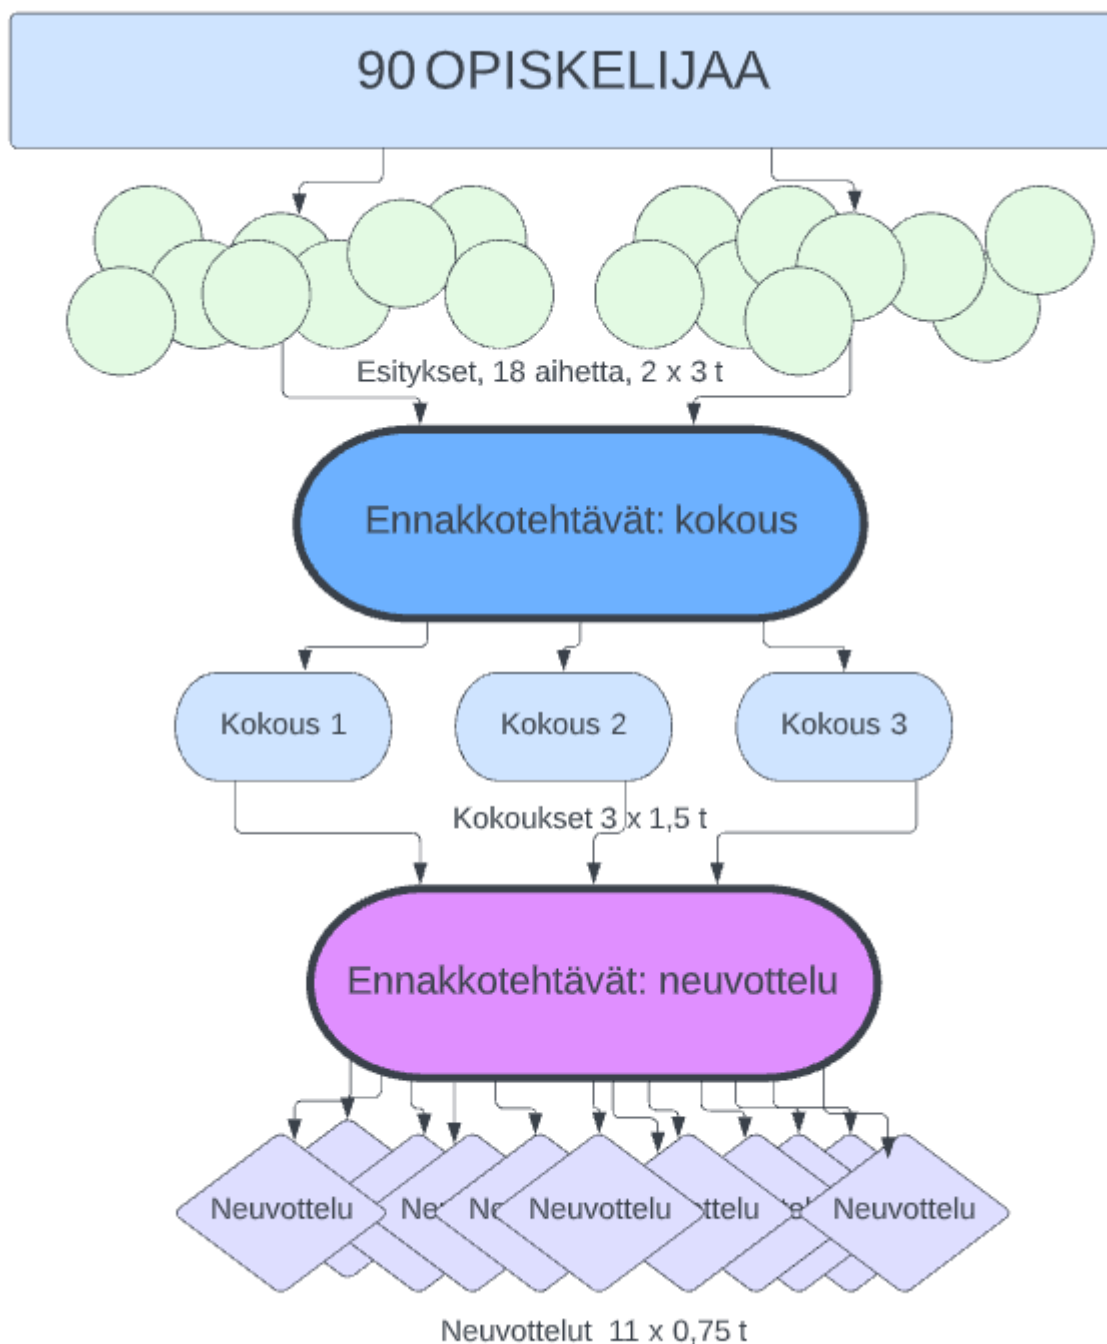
90 OPISKELIJAA

Esitykset, 18 aihetta, 2 x 3 t

Ennakkotehtävät: kokous

Kokous 1

Kokous 2

Kokous 3

Kokoukset 3 x 1,5 t

Ennakkotehtävät: neuvottelu

Neuvottelu Ne Ne Neuvottelu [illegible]ttelu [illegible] Neuvottelu

Neuvottelut 11 x 0,75 t